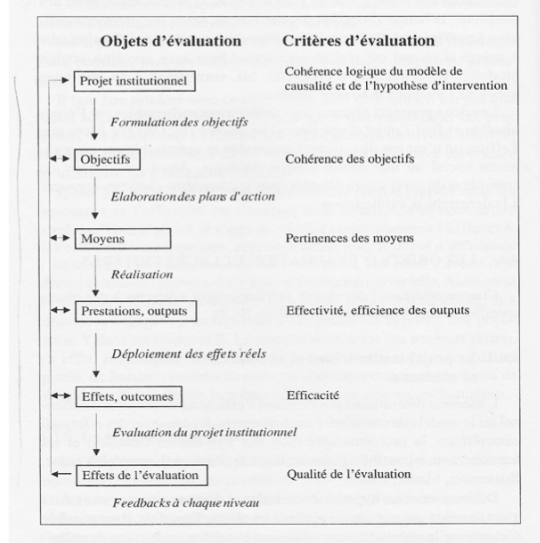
Objets d'évaluation

Critères d'évaluation

Projet institutionnel

Cohérence logique du modèle de causalité et de l'hypothèse d'intervention

Formulation des objectifs

Objectifs

Cohérence des objectifs

Elaboration des plans d'action

Moyens

Pertinences des moyens

Réalisation

Prestations, outputs

Effectivité, efficience des outputs

Déploiement des effets réels

Effets, outcomes

Efficacité

Evaluation du projet institutionnel

Effets de l'évaluation

Qualité de l'évaluation

Feedbacks à chaque niveau